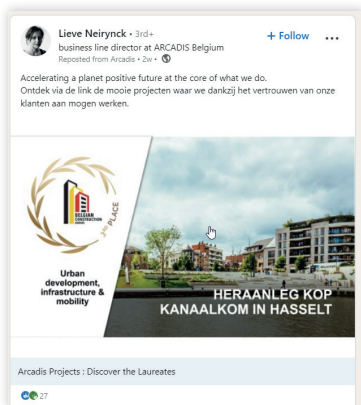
Lieve Neirynck • 3rd+
business line director at ARCADIS Belgium
Reposted from Arcadis • 2w •

+ Follow

Accelerating a planet positive future at the core of what we do.
Ontdek via de link de mooie projecten waar we dankzij het vertrouwen van onze klanten aan mogen werken.

BELGIAN CONSTRUCTION AWARDS

3rd PLACE

Urban development, infrastructure & mobility

HERAANLEG KOP KANAALKOM IN HASSELT

Arcadis Projects : Discover the Laureates

27